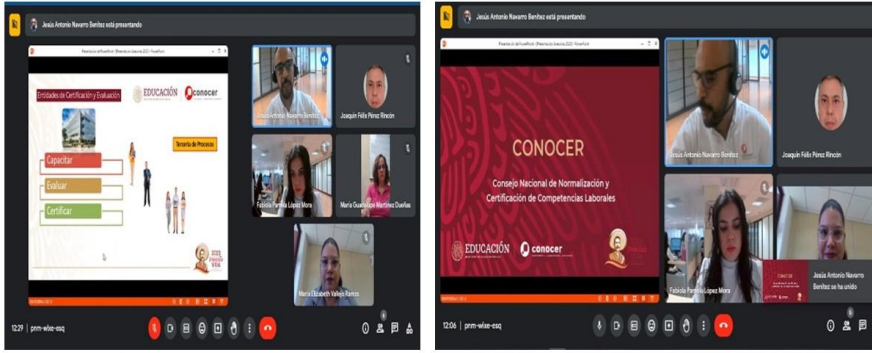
Jesús Antonio Navarro Benítez está presentando

Entidades de Certificación y Evaluación

EDUCACIÓN

conocer

Tercería de Procesos

Capacitar

Evaluar

Certificar

Jesús Antonio Navarro Benítez

Joaquín Félix Pérez Rincón

Fabiola Pamela López Mora

María Guadalupe Martínez Dueñas

María Elizabeth Vallejo Ramos

12:29 | pnm-wixe-esq

Jesús Antonio Navarro Benítez está presentando

CONOCER

Consejo Nacional de Normalización y Certificación de Competencias Laborales

EDUCACIÓN

conocer

Jesús Antonio Navarro Benítez

Joaquín Félix Pérez Rincón

Fabiola Pamela López Mora

Jesús Antonio Navarro Benítez se ha unido

12:06 | pnm-wixe-esq